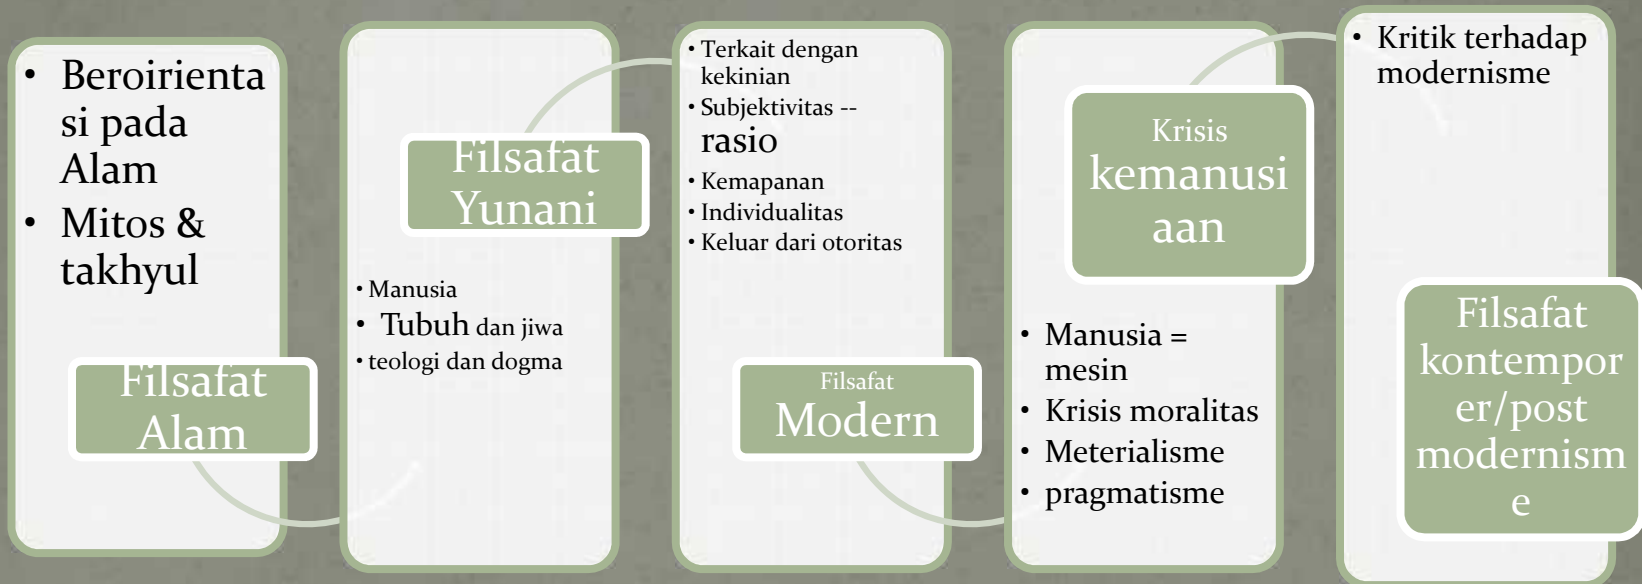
• Beroirientasi pada Alam
• Mitos & takhyul

Filsafat Alam

Filsafat Yunani

• Manusia
• Tubuh dan jiwa
• teologi dan dogma

• Terkait dengan kekinian
• Subjektivitas -- rasio
• Kemapanan
• Individualitas
• Keluar dari otoritas

Filsafat Modern

Krisis kemanusiaan

• Manusia = mesin
• Krisis moralitas
• Meterialisme
• pragmatisme

• Kritik terhadap modernisme

Filsafat kontemporer/post modernisme